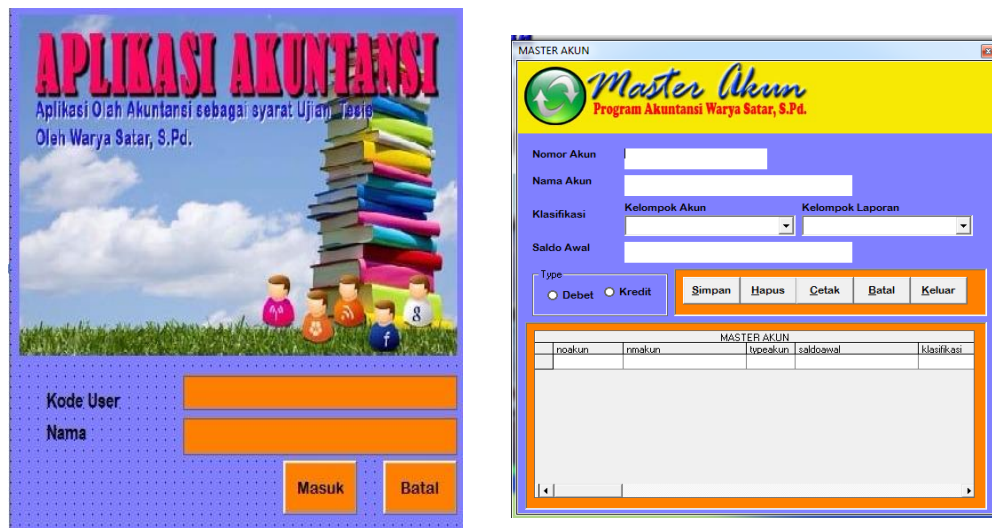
APLIKASI AKUNTANSI
Aplikasi Olah Akuntansi sebagai syarat Ujian Tesis
Oleh Warya Satar, S.Pd.

Kode User
Nama
Masuk
Batal

MASTER AKUN
Master Akun
Program Akuntansi Warya Satar, S.Pd.
Nomor Akun
Nama Akun
Klasifikasi
Kelompok Akun
Kelompok Laporan
Saldo Awal
Type
Debet
Kredit
Simpan
Hapus
Cetak
Batal
Keluar

MASTER AKUN

| noakun | nmakun | typeakun | saldoawal | klasifikasi |
|---|---|---|---|---|
| | | | | |